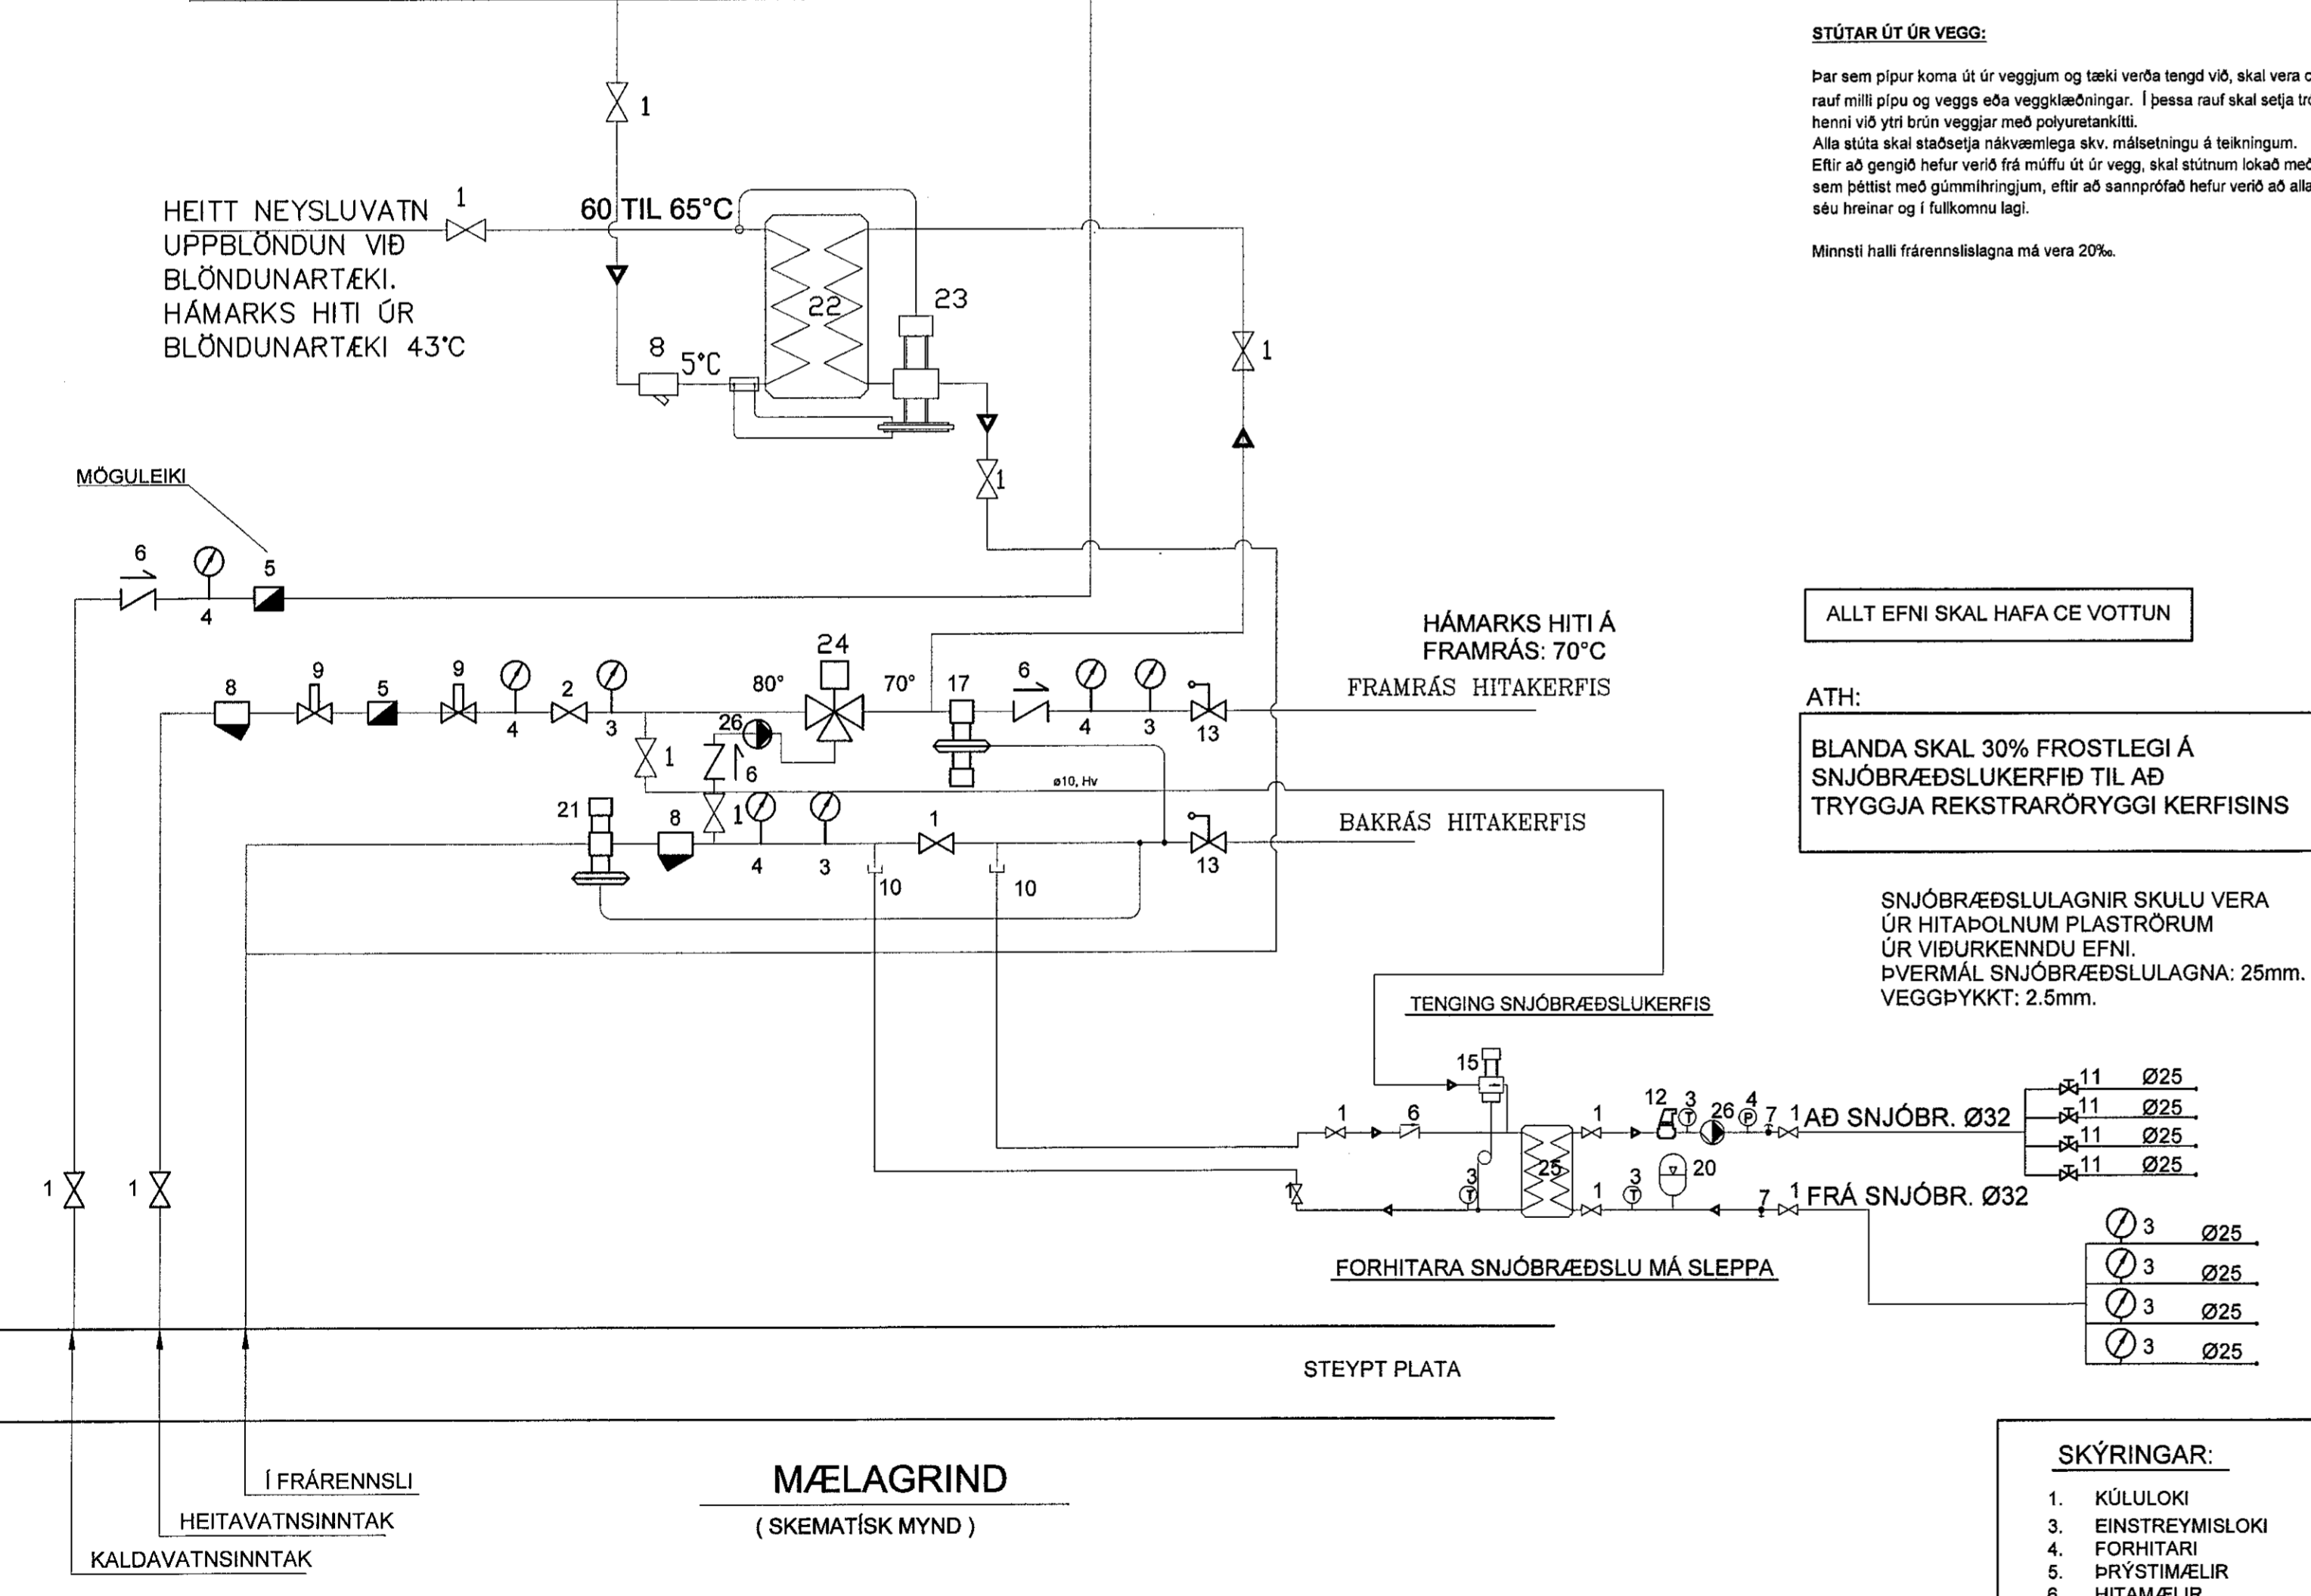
STÚTAR ÚT ÚR VEGG:

Þar sem pípur koma út úr veggjum og tæki verða tengd við, skal vera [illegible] rauf milli pípu og veggs eða veggklæðningar. Í þessa rauf skal setja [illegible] henni við ytri brún veggjar með polyuretankítti.
Alla stúta skal staðsetja nákvæmlega skv. málsetningu á teikningum.
Eftir að gengið hefur verið frá múffu út úr vegg, skal stútnum lokað með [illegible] sem þéttist með gúmmíhringjum, eftir að sannprófað hefur verið að alla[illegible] séu hreinar og í fullkomnu lagi.

Minnsti halli frárennslislagna má vera 20‰.

HEITT NEYSLUVATN UPPBLÖNDUN VIÐ BLÖNDUNARTÆKI. HÁMARKS HITI ÚR BLÖNDUNARTÆKI 43°C

1
1
60 TIL 65°C
22
23
8
5°C
1
1

MÖGULEIKI
6
4
5

ALLT EFNI SKAL HAFA CE VOTTUN

HÁMARKS HITI Á FRAMRÁS: 70°C
FRAMRÁS HITAKERFIS

8 9 5 9 4 2 3 80° 24 70° 17 6 4 3 13
26 1 6
21 8 1 4 3 1 13
ø10, Hv
10 10

BAKRÁS HITAKERFIS

ATH:
BLANDA SKAL 30% FROSTLEGI Á SNJÓBRÆÐSLUKERFIÐ TIL AÐ TRYGGJA REKSTRARÖRYGGI KERFISINS

SNJÓBRÆÐSLULAGNIR SKULU VERA ÚR HITAÞOLNUM PLASTRÖRUM ÚR VIÐURKENNDU EFNI.
ÞVERMÁL SNJÓBRÆÐSLULAGNA: 25mm.
VEGGÞYKKT: 2.5mm.

TENGING SNJÓBRÆÐSLUKERFIS

15
1 6 1 12 3 26 4 7 1 AÐ SNJÓBR. Ø32
11 Ø25
11 Ø25
11 Ø25
11 Ø25
1 3 25 1 3 20 7 1 FRÁ SNJÓBR. Ø32
3 Ø25
3 Ø25
3 Ø25
3 Ø25

FORHITARA SNJÓBRÆÐSLU MÁ SLEPPA

1 1

STEYPT PLATA

Í FRÁRENNSLI
HEITAVATNSINNTAK
KALDAVATNSINNTAK

MÆLAGRIND
( SKEMATÍSK MYND )

SKÝRINGAR:
1. KÚLULOKI
3. EINSTREYMISLOKI
4. FORHITARI
5. ÞRÝSTIMÆLIR
6. HITAMÆLIR